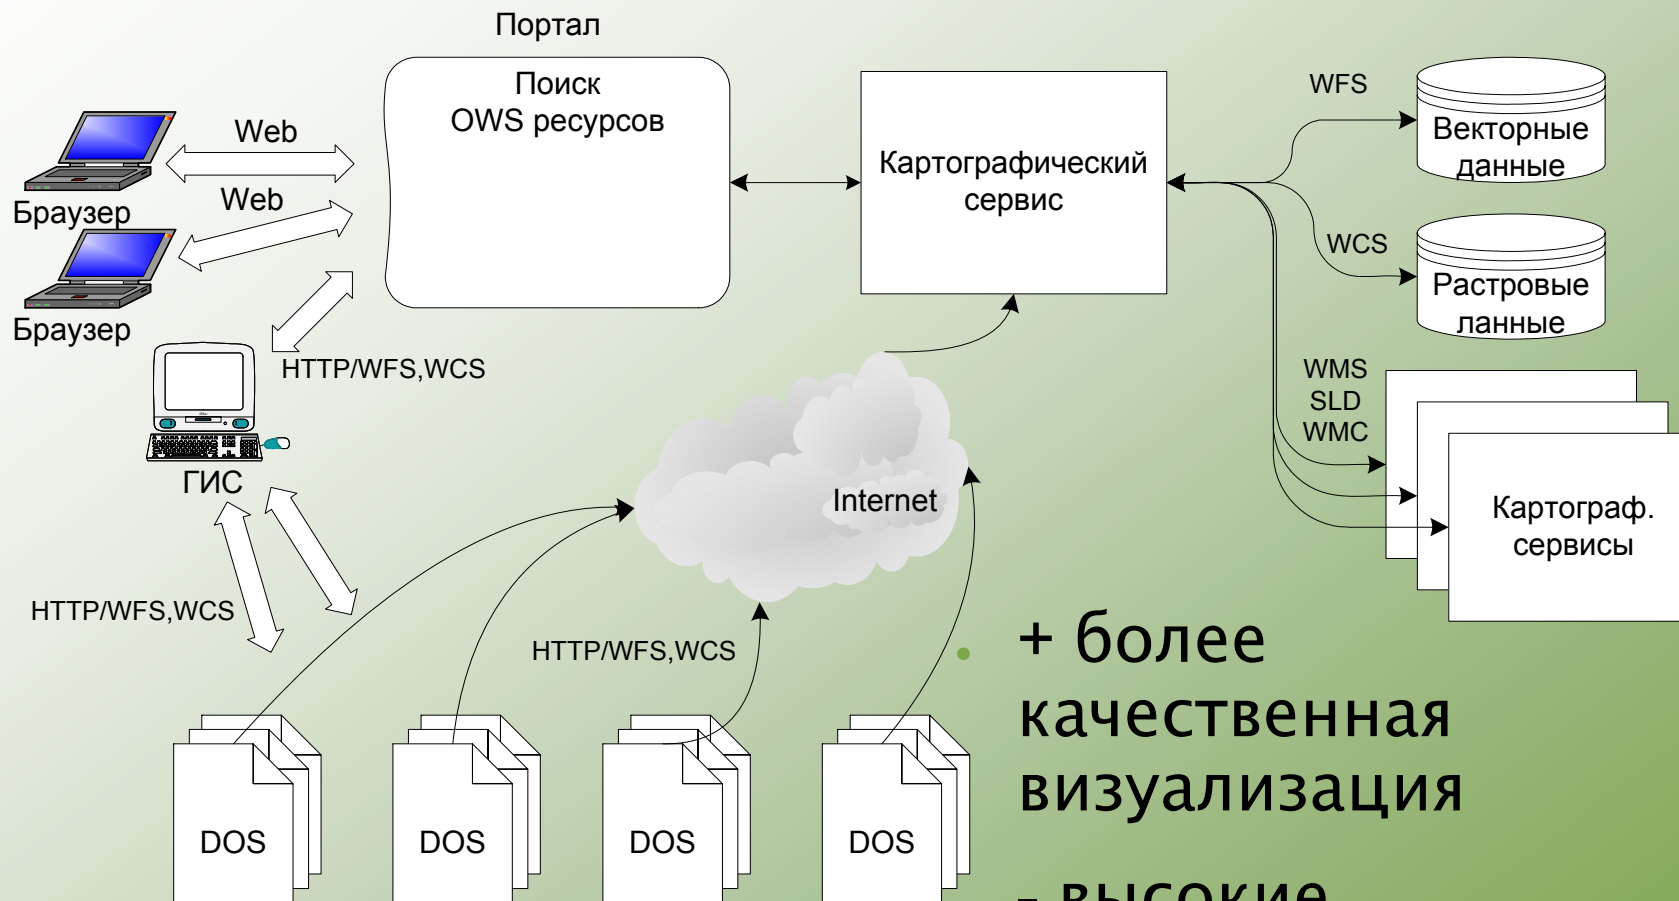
Портал

Поиск
OWS ресурсов

Web

Web

Браузер

Браузер

HTTP/WFS,WCS

ГИС

HTTP/WFS,WCS

Картографический сервис

WFS

Векторные данные

WCS

Растровые данные

WMS
SLD
WMC

Картограф. сервисы

Internet

HTTP/WFS,WCS

DOS

DOS

DOS

DOS

+ более качественная визуализация

- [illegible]